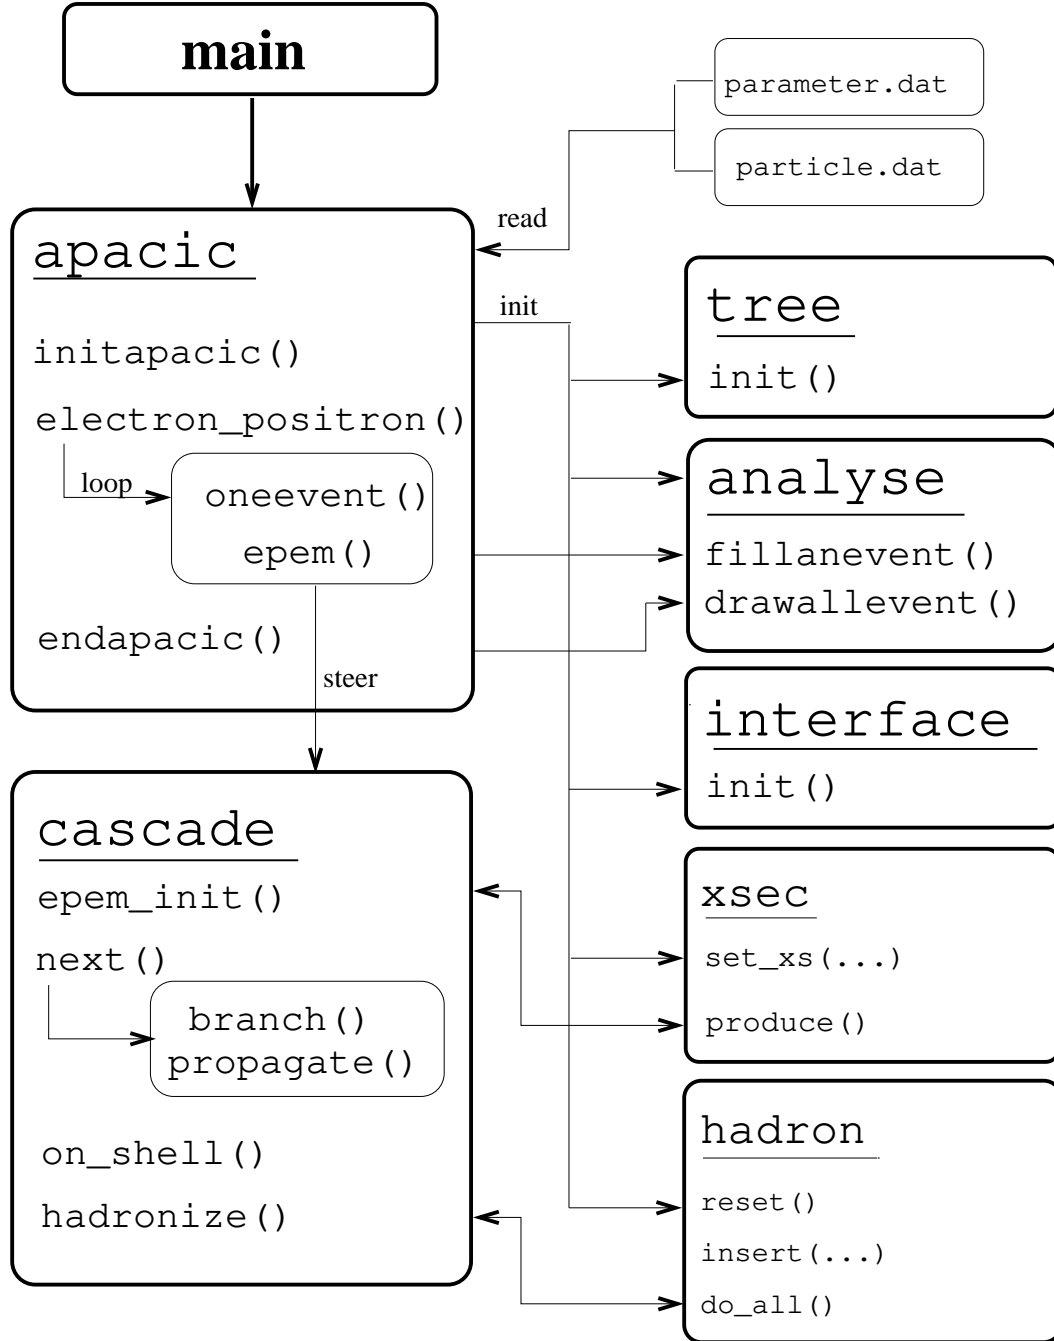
main

parameter.dat

particle.dat

read

apacic

initapacic()

electron_positron()

loop

oneevent()

epem()

endapacic()

steer

init

tree

init()

analyse

fillanevent()

drawallevent()

interface

init()

cascade

epem_init()

next()

branch()

propagate()

on_shell()

hadronize()

xsec

set_xs(...)

produce()

hadron

reset()

insert(...)

do_all()